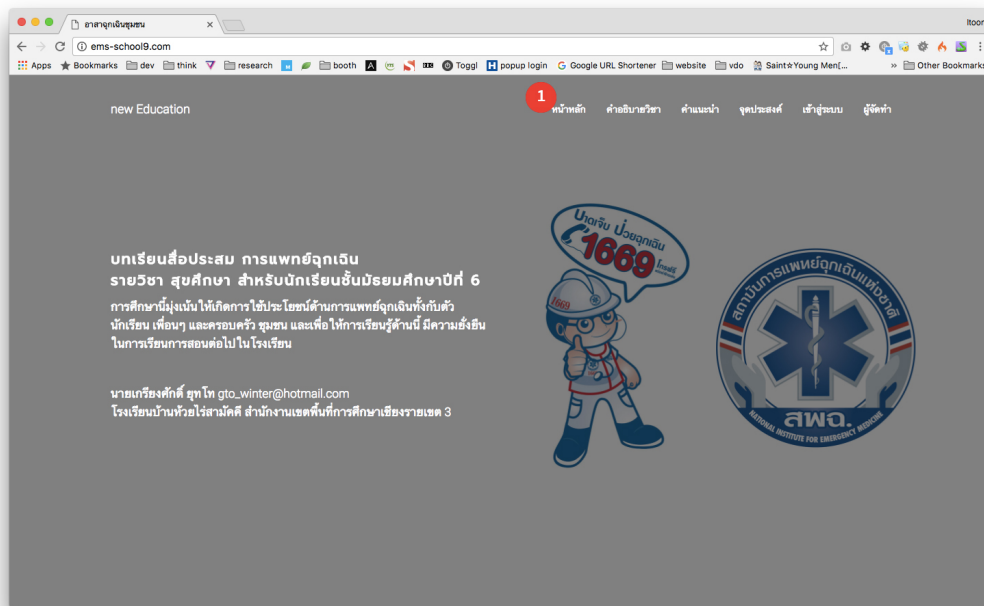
ยาสาฉุกเฉินชุมชน ×

ltoon

ems-school9.com

Apps  Bookmarks  dev  think  research  booth  Toggl  popup login  Google URL Shortener  website  vdo  Saint☆Young Men[...  »  Other Bookmarks

new Education

1

หน้าหลัก  คำอธิบายวิชา  คำแนะนำ  จุดประสงค์  เข้าสู่ระบบ  ผู้จัดทำ

บทเรียนสื่อประสม การแพทย์ฉุกเฉิน
รายวิชา สุขศึกษา สำหรับนักเรียนชั้นมัธยมศึกษาปีที่ 6

การศึกษานี้มุ่งเน้นให้เกิดการใช้ประโยชน์ด้านการแพทย์ฉุกเฉินทั้งกับตัวนักเรียน เพื่อนๆ และครอบครัว ชุมชน และเพื่อให้การเรียนรู้ด้านนี้ มีความยั่งยืนในการเรียนการสอนต่อไปในโรงเรียน

นายเกรียงศักดิ์ ฤทโท gto_winter@hotmail.com
โรงเรียนบ้านห้วยไร่สามัคคี สำนักงานเขตพื้นที่การศึกษาเชียงรายเขต 3

บาดเจ็บ ป่วยฉุกเฉิน
1669
โทรฟรี

1669

สถาบันการแพทย์ฉุกเฉินแห่งชาติ
สพฉ.
NATIONAL INSTITUTE FOR EMERGENCY MEDICINE